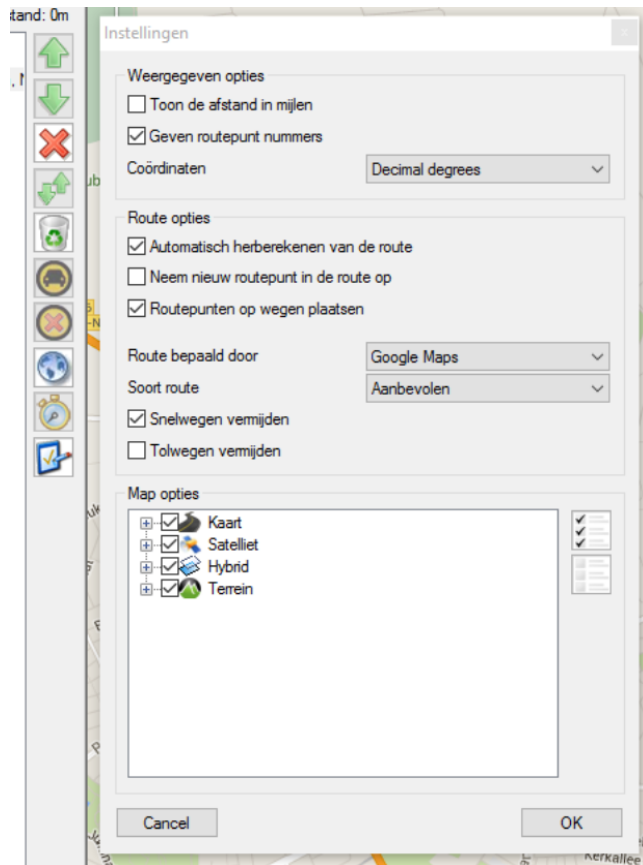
tand: 0m

Instellingen

Weergegeven opties

Toon de afstand in mijlen

Geven routepunt nummers

Coördinaten

Decimal degrees

Route opties

Automatisch herberekenen van de route

Neem nieuw routepunt in de route op

Routepunten op wegen plaatsen

Route bepaald door

Google Maps

Soort route

Aanbevolen

Snelwegen vermijden

Tolwegen vermijden

Map opties

Kaart

Satelliet

Hybrid

Terrein

Cancel

OK

Kerkallee